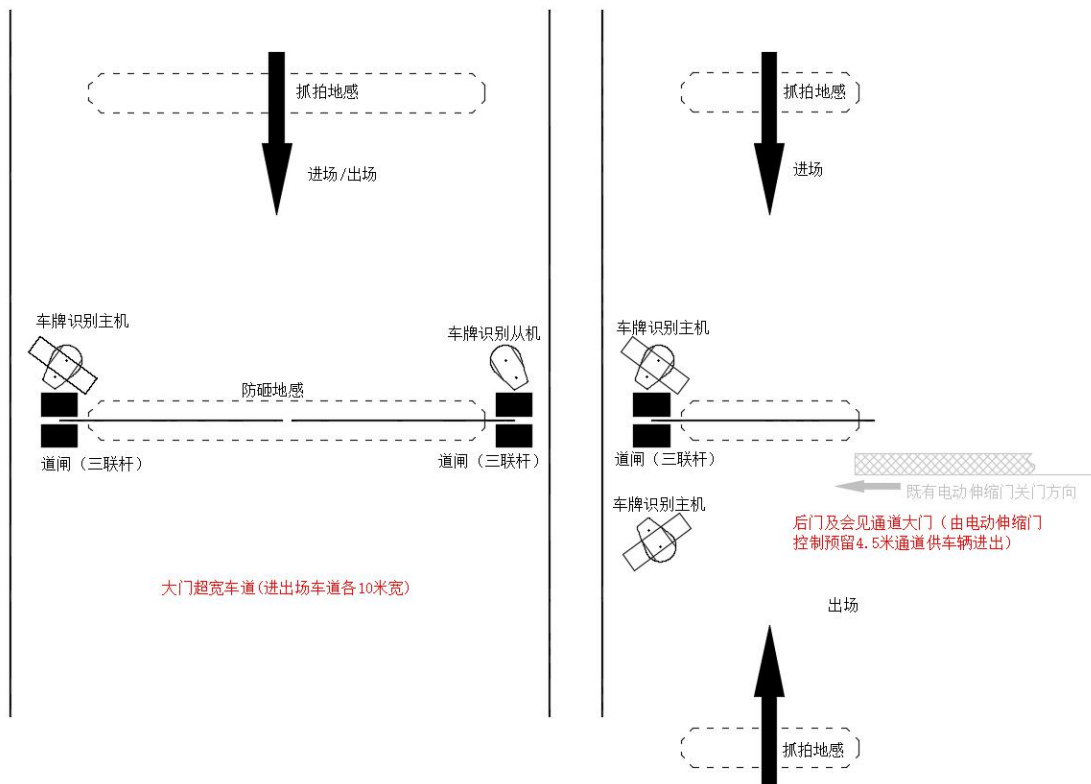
抓拍地感

进场/出场

车牌识别主机

车牌识别从机

防砸地感

道闸（三联杆）

道闸（三联杆）

大门超宽车道(进出场车道各10米宽)

抓拍地感

进场

车牌识别主机

道闸（三联杆）

既有电动伸缩门关门方向

车牌识别主机

后门及会见通道大门（由电动伸缩门控制预留4.5米通道供车辆进出）

出场

抓拍地感